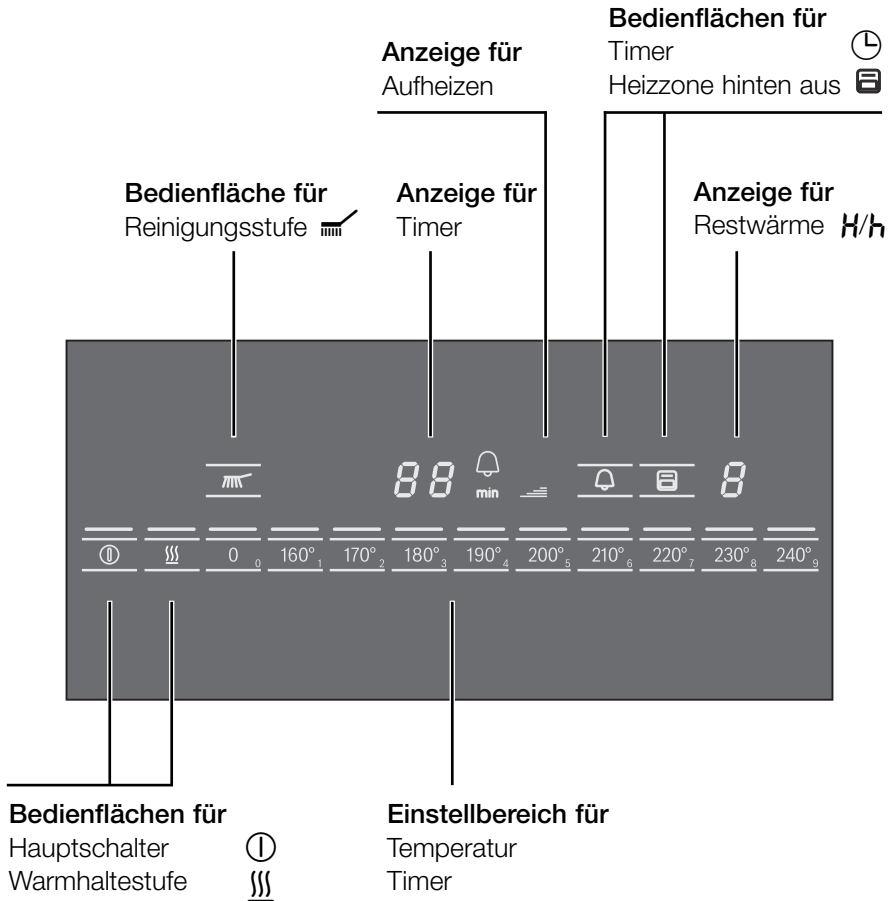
Bedienflächen für
Timer
Heizzone hinten aus

Anzeige für
Aufheizen

Bedienfläche für
Reinigungsstufe

Anzeige für
Timer

Anzeige für
Restwärme H/h

88 min

8

0 0 | 160° 1 | 170° 2 | 180° 3 | 190° 4 | 200° 5 | 210° 6 | 220° 7 | 230° 8 | 240° 9

Bedienflächen für
Hauptschalter
Warmhaltestufe

Einstellbereich für
Temperatur
Timer